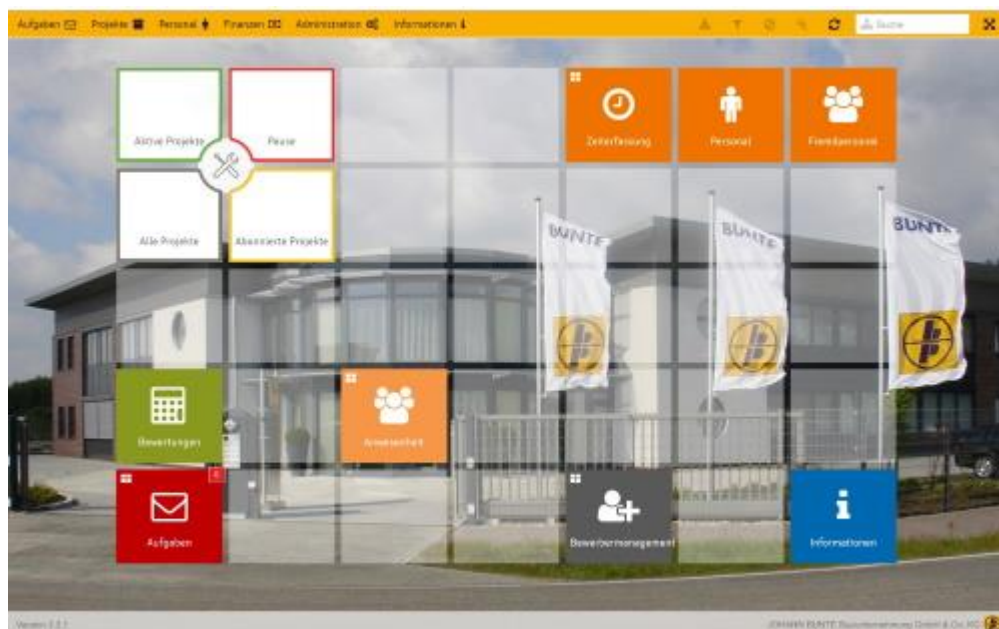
Aufgaben Projekte Personal Finanzen Administration Informationen

Suche

Aktive Projekte

Pause

Zeiterfassung

Personal

Fremdpersonal

Alle Projekte

Abonnierte Projekte

BUNTE

BUNTE

BUNTE

Bewertungen

Anwesenheit

Aufgaben

Bewerbermanagement

Informationen

Version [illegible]

JOHANN BUNTE Bauunternehmung GmbH & Co. KG